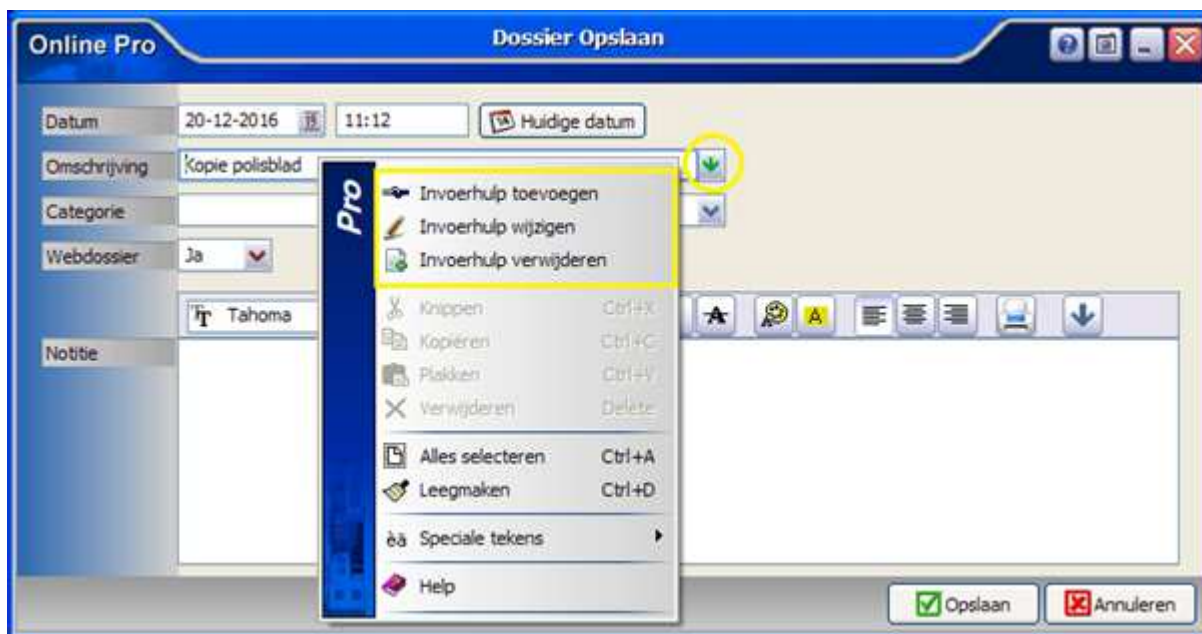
Online Pro

Dossier Opslaan

Datum 20-12-2016 11:12 Huidige datum

Omschrijving Kopie polisblad

Categorie

Webdossier Ja

Notitie

Tahoma

Pro

Invoerhulp toevoegen
Invoerhulp wijzigen
Invoerhulp verwijderen

Knippen Ctrl+X
Kopiëren Ctrl+C
Plakken Ctrl+V
Verwijderen Delete

Alles selecteren Ctrl+A
Leegmaken Ctrl+D

èà Speciale tekens

Help

Opslaan
Annuleren